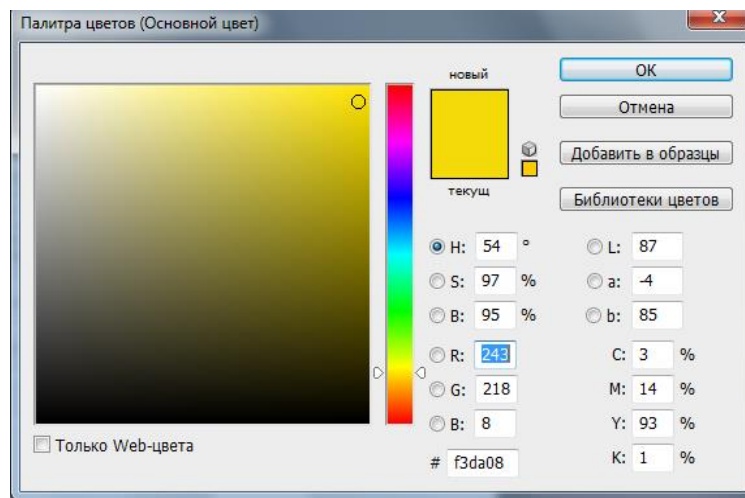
Палитра цветов (Основной цвет)

новый

текущ

OK

Отмена

Добавить в образцы

Библиотеки цветов

H: 54 °

S: 97 %

B: 95 %

R: 243

G: 218

B: 8

L: 87

a: -4

b: 85

C: 3 %

M: 14 %

Y: 93 %

K: 1 %

# f3da08

Только Web-цвета